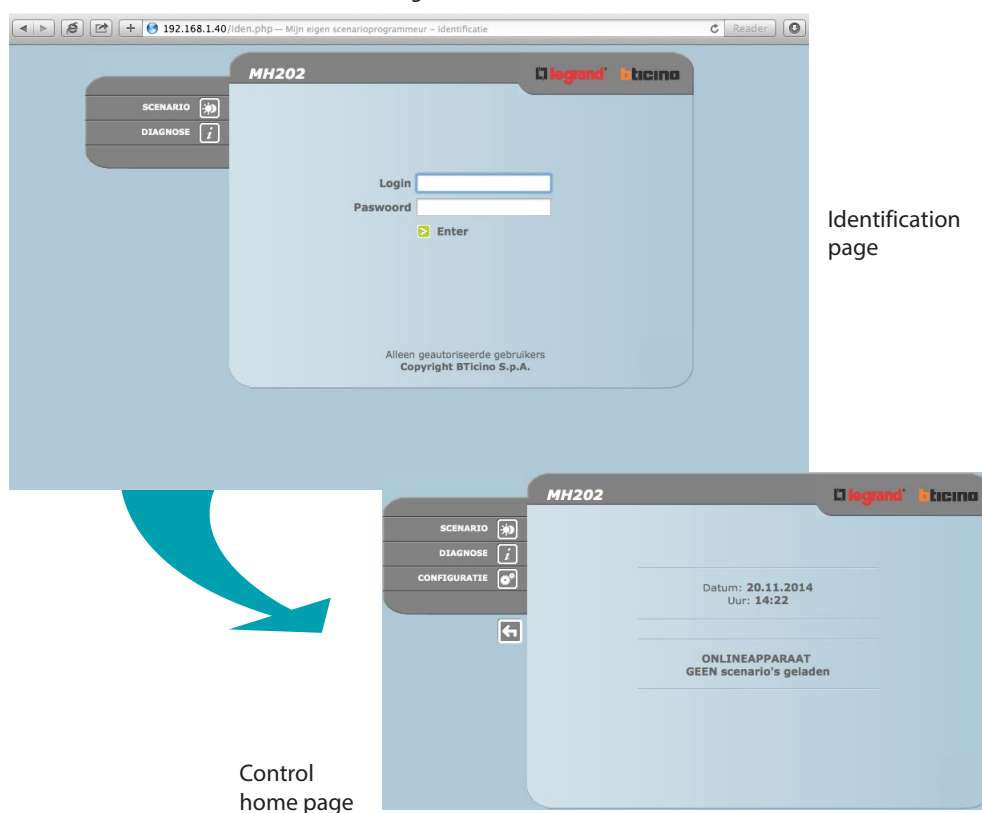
192.168.1.40/iden.php — Mijn eigen scenarioprogrammeur – identificatie

Reader

MH202

legrand bticino

SCENARIO

DIAGNOSE

Login

Pasword

Enter

Alleen geautoriseerde gebruikers
Copyright BTicino S.p.A.

Identification page

MH202

legrand bticino

SCENARIO

DIAGNOSE

CONFIGURATIE

Datum: 20.11.2014
Uur: 14:22

ONLINEAPPARAAT
GEEN scenario's geladen

Control home page